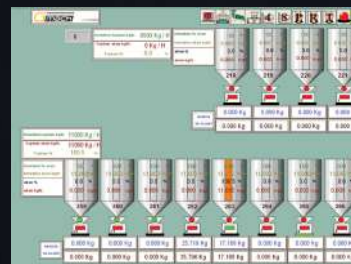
2000 Kg / H
0 Kg / H
0.0
218
219
220
0.000 Kg
0.000 Kg
0.000 Kg
11000 Kg / H
11000 Kg / H
100.0
258
260
261
262
263
264
265
0.000 Kg
0.000 Kg
0.000 Kg
23.716 Kg
17.193 Kg
0.000 Kg
0.000 Kg
0.000 Kg
0.000 Kg
0.000 Kg
35.796 Kg
17.193 Kg
0.000 Kg
0.000 Kg